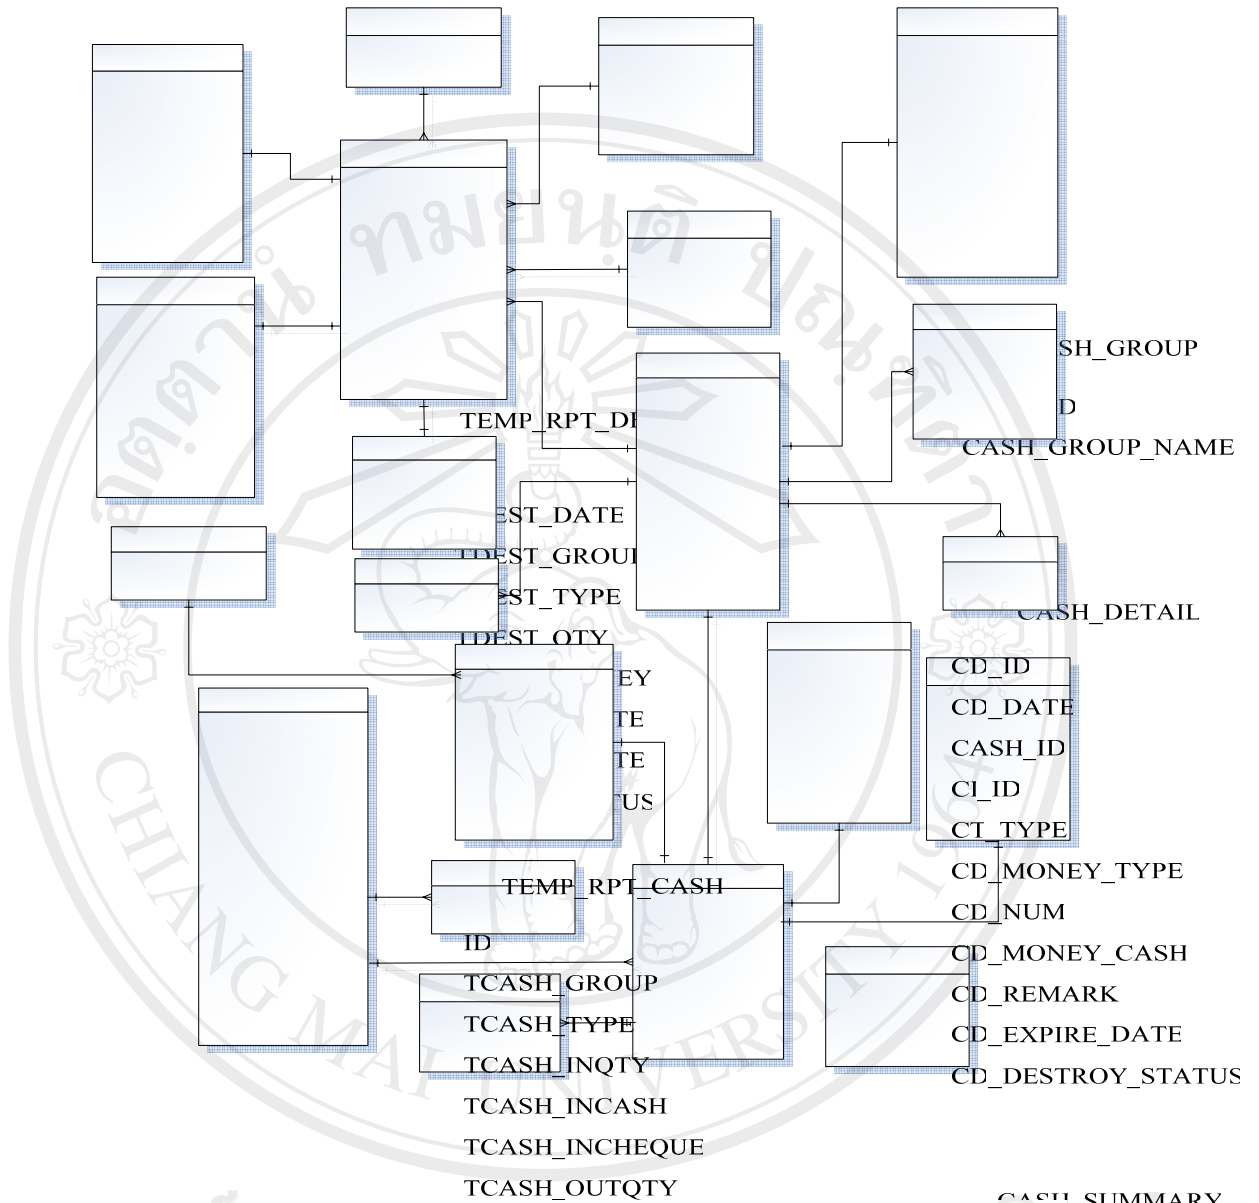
SH_GROUP
D
CASH_GROUP_NAME
TEMP_RPT_DE
EST_DATE
DEST_GROUP
EST_TYPE
DEST_QTY
EY
TE
TE
US
CASH_DETAIL
CD_ID
CD_DATE
CASH_ID
CI_ID
CT_TYPE
CD_MONEY_TYPE
CD_NUM
CD_MONEY_CASH
CD_REMARK
CD_EXPIRE_DATE
CD_DESTROY_STATUS
TEMP_RPT_CASH
ID
TCASH_GROUP
TCASH_TYPE
TCASH_INQTY
TCASH_INCASH
TCASH_INCHEQUE
TCASH_OUTQTY
CASH_SUMMARY
CHIANG MAI UNIVERSITY